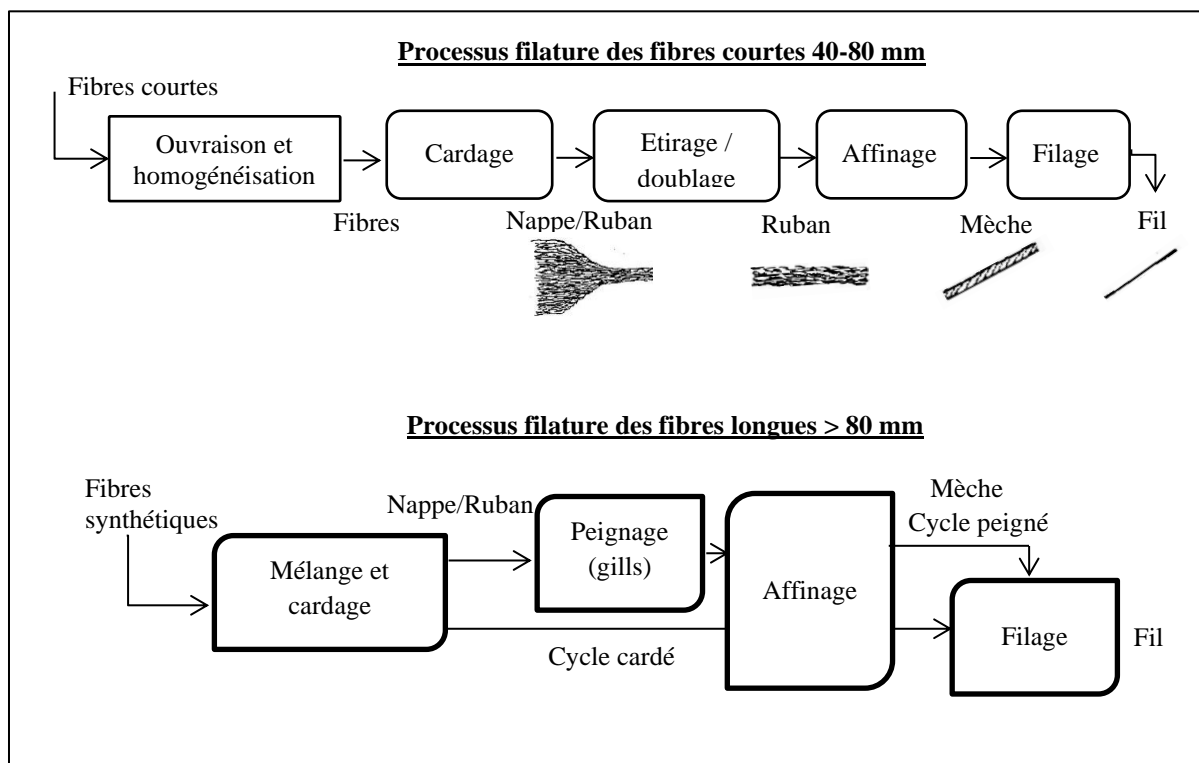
**Processus filature des fibres courtes 40-80 mm**

Fibres courtes

Ouvraison et homogénéisation

Cardage

Etirage / doublage

Affinage

Filage

Fibres

Nappe/Ruban

Ruban

Mèche

Fil

**Processus filature des fibres longues > 80 mm**

Fibres synthétiques

Mélange et cardage

Nappe/Ruban

Peignage (gills)

Affinage

Mèche
Cycle peigné

Filage

Fil

Cycle cardé